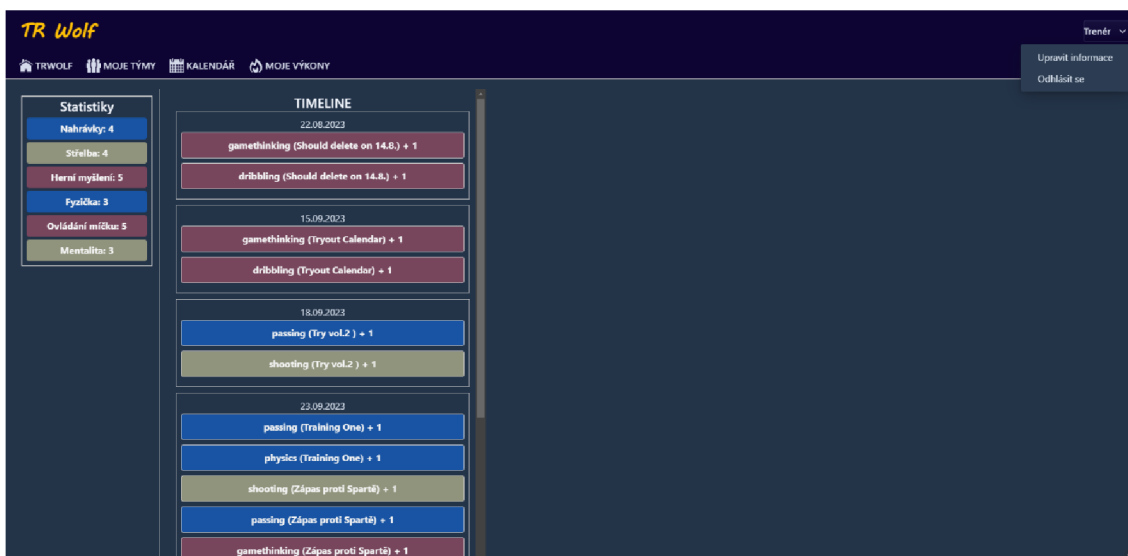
TR Wolf

Trenér

Upravit informace
Odhlásit se

TRWOLF MOJE TÝMY KALENDÁŘ MOJE VÝKONY

Statistiky
Nahrávky: 4
Střelba: 4
Herní myšlení: 5
Fyzička: 3
Ovládání míčku: 5
Mentalita: 3

TIMELINE

22.08.2023
gamethinking (Should delete on 14.8.) + 1
dribbling (Should delete on 14.8.) + 1

15.09.2023
gamethinking (Tryout Calendar) + 1
dribbling (Tryout Calendar) + 1

18.09.2023
passing (Try vol.2 ) + 1
shooting (Try vol.2 ) + 1

23.09.2023
passing (Training One) + 1
physics (Training One) + 1
shooting (Zápas proti Spartě) + 1
passing (Zápas proti Spartě) + 1
gamethinking (Zápas proti Spartě) + 1